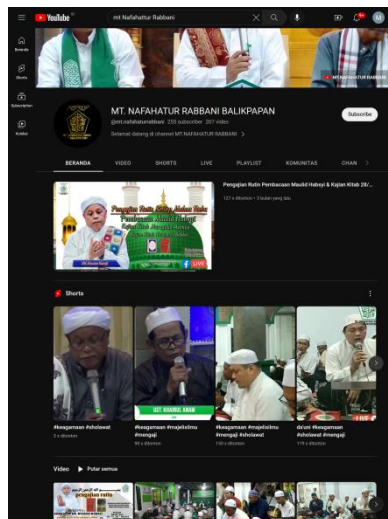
YouTube

mt Nafahattur Rabbani

Beranda

Shorts

Subscription

Koleksi

MT. Nafahatur Rabbani

MT. NAFAHATUR RABBANI BALIKPAPAN

@mt.nafahaturrabbani 255 subscriber 207 video

Selamat datang di channel MT NAFAHATUR RABBANI >

Subscribe

BERANDA VIDEO SHORTS LIVE PLAYLIST KOMUNITAS CHAN >

Pengajian Rutin Malam Rabu Pembacaan Maulid Habsyi & Kajian Kitab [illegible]

LIVE

Pengajian Rutin Pembacaan Maulid Habsyi & Kajian Kitab 28/...

127 x ditonton • 3 bulan yang lalu

Shorts

UST. KHAIRUL ANAM

#keagamaan #sholawat
3 x ditonton

#keagamaan #majelisilmu #mengaji
90 x ditonton

#keagamaan #majelisilmu #mengaji #sholawat
130 x ditonton

do'um #keagamaan #sholawat #mengaji
119 x ditonton

Video ▶ Putar semua

pengajian rutin